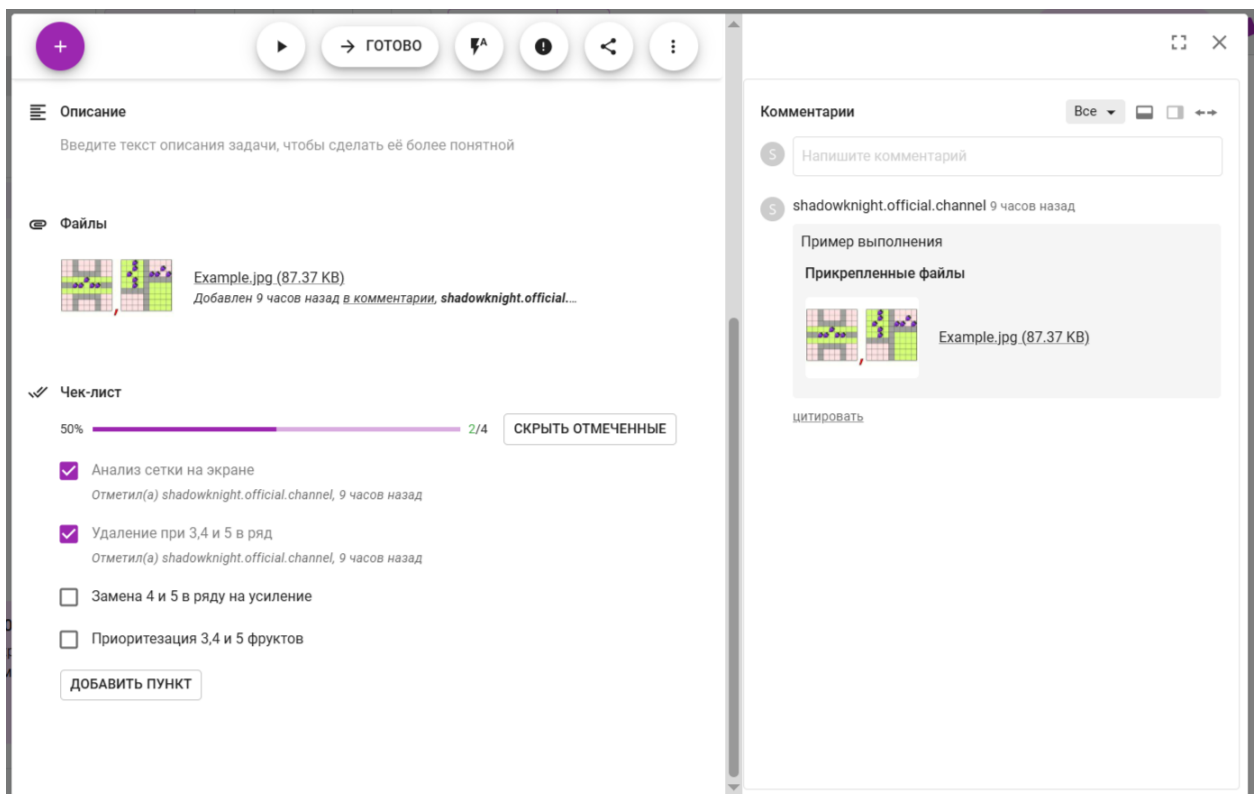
+

→ ГОТОВО

Описание

Введите текст описания задачи, чтобы сделать её более понятной

Файлы

Example.jpg (87.37 KB)
Добавлен 9 часов назад в комментарии, shadowknight.official...

Чек-лист

50% 2/4 СКРЫТЬ ОТМЕЧЕННЫЕ

Анализ сетки на экране
Отметил(а) shadowknight.official.channel, 9 часов назад

Удаление при 3,4 и 5 в ряд
Отметил(а) shadowknight.official.channel, 9 часов назад

Замена 4 и 5 в ряду на усиление

Приоритезация 3,4 и 5 фруктов

ДОБАВИТЬ ПУНКТ

Комментарии Все

S Напишите комментарий

S shadowknight.official.channel 9 часов назад

Пример выполнения

Прикрепленные файлы

Example.jpg (87.37 KB)

цитировать